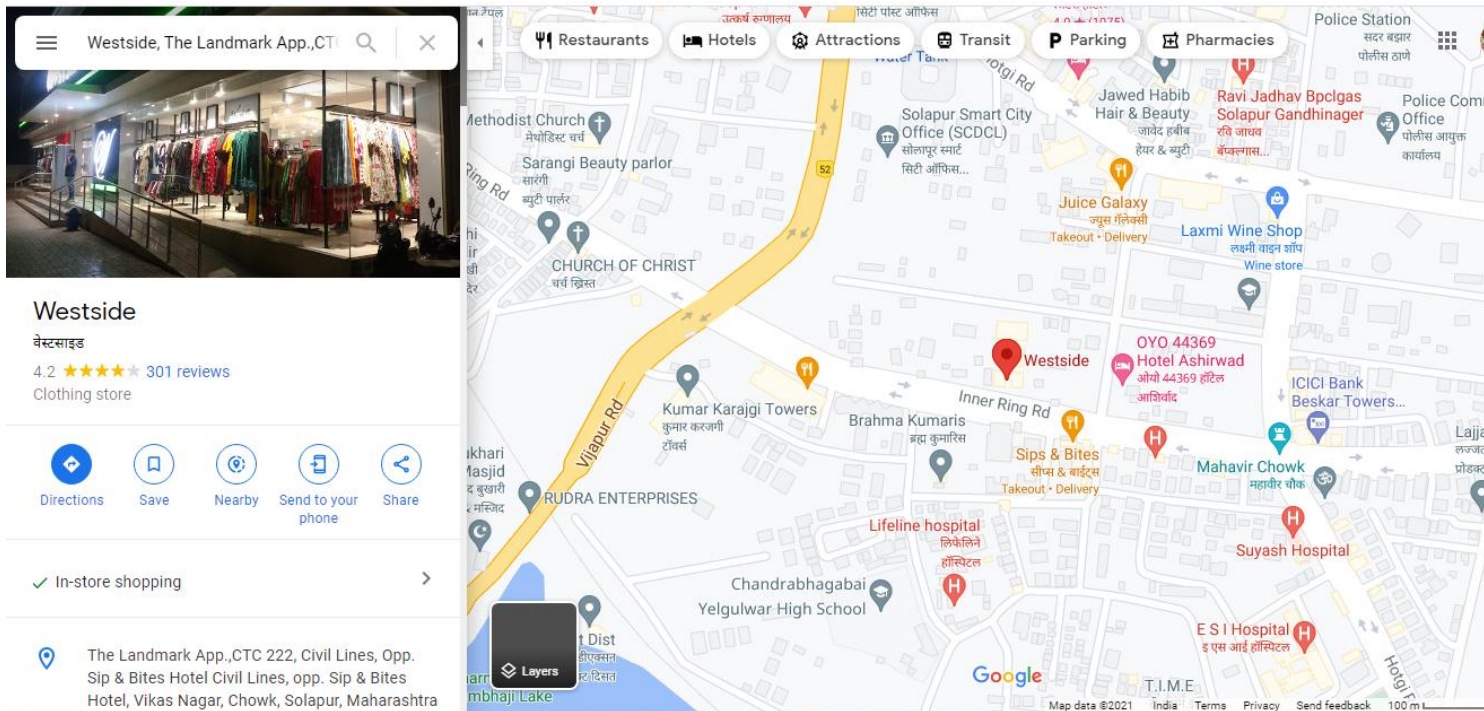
Westside, The Landmark App.,CT

Westside
वेस्टसाइड
4.2 ★★★★★ 301 reviews
Clothing store

Directions Save Nearby Send to your phone Share

✓ In-store shopping

The Landmark App.,CTC 222, Civil Lines, Opp. Sip & Bites Hotel Civil Lines, opp. Sip & Bites Hotel, Vikas Nagar, Chowk, Solapur, Maharashtra

Restaurants Hotels Attractions Transit Parking Pharmacies

Police Station
सदर बझार पोलीस ठाणे
Police Com Office
पोलीस आयुक्त कार्यालय
Methodist Church
मेथोडिस्ट चर्च
Sarangi Beauty parlor
सारंगी ब्यूटी पार्लर
Ring Rd
Solapur Smart City Office (SCDCL)
सोलापूर स्मार्ट सिटी ऑफिस...
Jawed Habib Hair & Beauty
जावेद हबीब हेयर & ब्यूटी
Ravi Jadhav Bpclgas Solapur Gandhinager
रवि जाधव बीपीसीएलगस...
Juice Galaxy
ज्यूस गॅलेक्सी
Takeout • Delivery
Laxmi Wine Shop
लक्ष्मी वाइन शॉप
Wine store
CHURCH OF CHRIST
चर्च ख्रिस्त
52
Westside
OYO 44369 Hotel Ashirwad
ओयो 44369 हॉटेल आशिर्वाद
Kumar Karajgi Towers
कुमार करजगी टॉवर्स
Brahma Kumaris
ब्रह्म कुमारिस
Inner Ring Rd
ICICI Bank
Beskar Towers...
Vijapur Rd
Sips & Bites
सीप्स & बाईट्स
Takeout • Delivery
Mahavir Chowk
महावीर चौक
khari Masjid
द बुखारी मस्जिद
RUDRA ENTERPRISES
Lifeline hospital
लिफेलिने हॉस्पिटल
Suyash Hospital
Chandrabhagabai Yelgulwar High School
Layers
t Dist
E S I Hospital
ई एस आई हॉस्पिटल
mbhaji Lake
T.I.M.E
Google
Map data ©2021 India Terms Privacy Send feedback 100 m